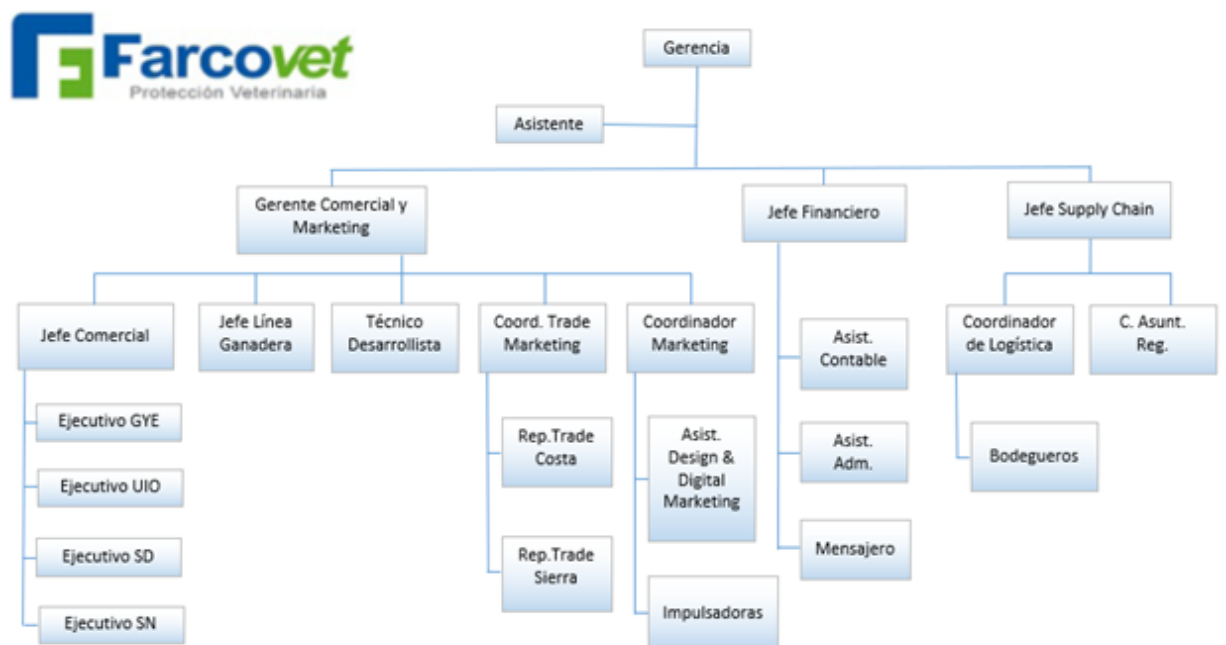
Farcovet
Protección Veterinaria

Gerencia

Asistente

Gerente Comercial y Marketing

Jefe Financiero

Jefe Supply Chain

Jefe Comercial

Ejecutivo GYE

Ejecutivo UIO

Ejecutivo SD

Ejecutivo SN

Jefe Línea Ganadera

Técnico Desarrollista

Coord. Trade Marketing

Rep.Trade Costa

Rep.Trade Sierra

Coordinador Marketing

Asist. Design & Digital Marketing

Impulsadoras

Asist. Contable

Asist. Adm.

Mensajero

Coordinador de Logística

Bodegueros

C. Asunt. Reg.